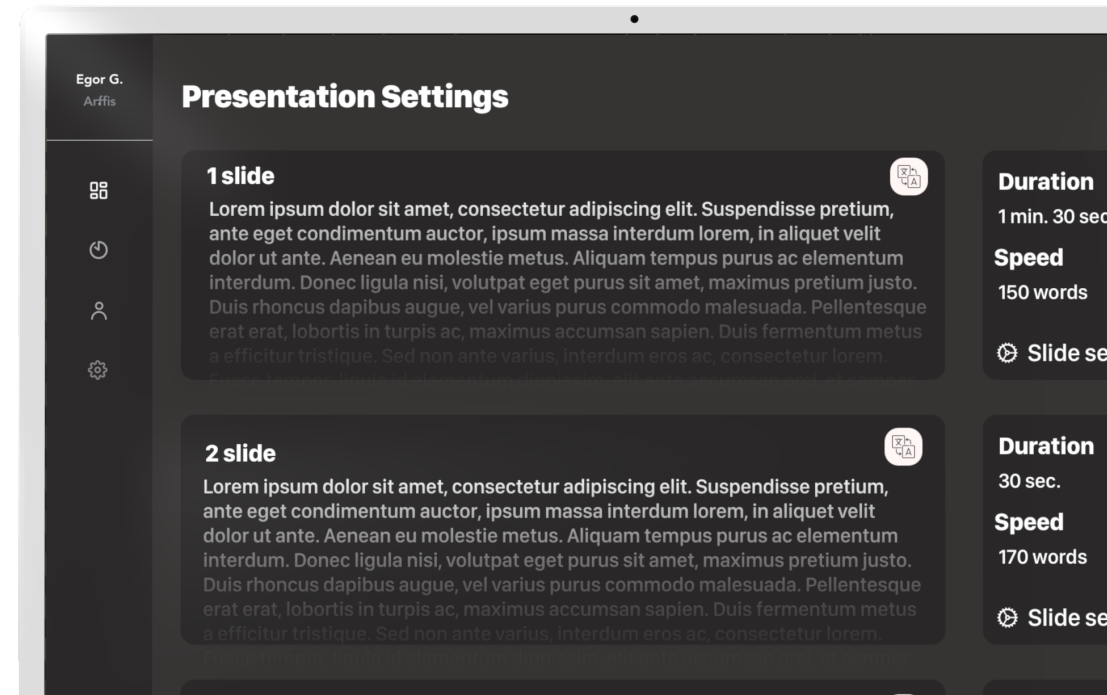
Egor G.
Arffis

Presentation Settings

1 slide

Lorem ipsum dolor sit amet, consectetur adipiscing elit. Suspendisse pretium, ante eget condimentum auctor, ipsum massa interdum lorem, in aliquet velit dolor ut ante. Aenean eu molestie metus. Aliquam tempus purus ac elementum interdum. Donec ligula nisi, volutpat eget purus sit amet, maximus pretium justo. Duis rhoncus dapibus augue, vel varius purus commodo malesuada. Pellentesque erat erat, lobortis in turpis ac, maximus accumsan sapien. Duis fermentum metus a efficitur tristique. Sed non ante varius, interdum eros ac, consectetur lorem. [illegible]

Duration
1 min. 30 sec
Speed
150 words
Slide se

2 slide

Lorem ipsum dolor sit amet, consectetur adipiscing elit. Suspendisse pretium, ante eget condimentum auctor, ipsum massa interdum lorem, in aliquet velit dolor ut ante. Aenean eu molestie metus. Aliquam tempus purus ac elementum interdum. Donec ligula nisi, volutpat eget purus sit amet, maximus pretium justo. Duis rhoncus dapibus augue, vel varius purus commodo malesuada. Pellentesque erat erat, lobortis in turpis ac, maximus accumsan sapien. Duis fermentum metus a efficitur tristique. Sed non ante varius, interdum eros ac, consectetur lorem. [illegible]

Duration
30 sec.
Speed
170 words
Slide se